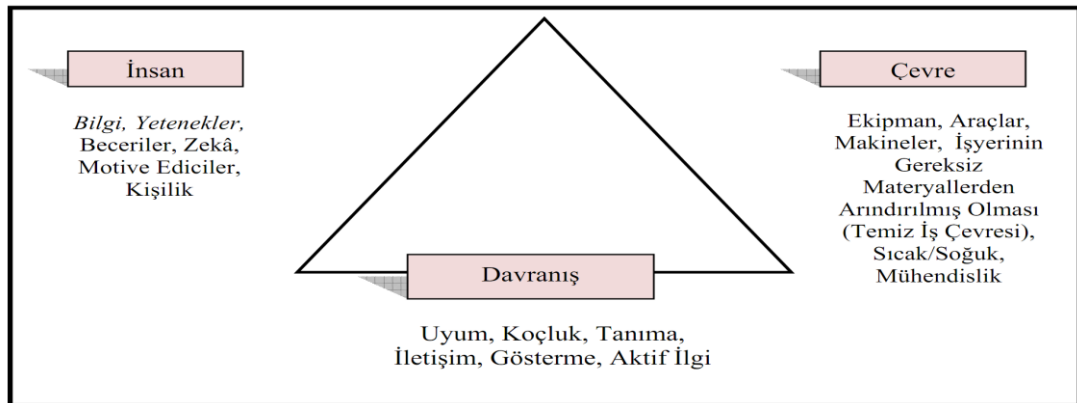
İnsan

Bilgi, Yetenekler, Beceriler, Zekâ, Motive Ediciler, Kişilik

Çevre

Ekipman, Araçlar, Makineler, İşyerinin Gereksiz Materyallerden Arındırılmış Olması (Temiz İş Çevresi), Sıcak/Soğuk, Mühendislik

Davranış

Uyum, Koçluk, Tanıma, İletişim, Gösterme, Aktif İlgi